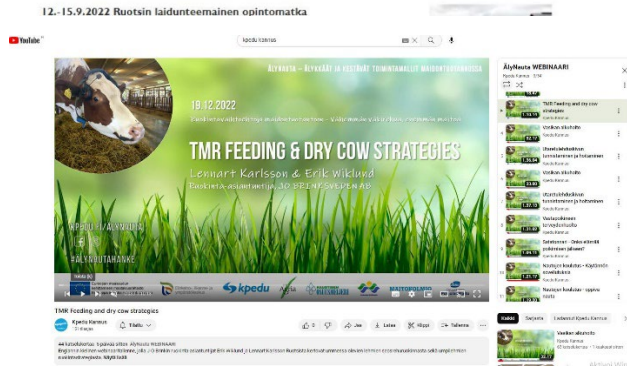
12.-15.9.2022 Ruotsin laidunteemainen opintomatka

YouTube

kpedu karinus

ÄlyNauta WEBINAARI
Kpedu Karinus · 7/14

TMR Feeding and dry cow strategies
Kpedu Karinus

Vasikan alkuhoito
Kpedu Karinus

Vasikan alkuhoito
Kpedu Karinus

Vasikan alkuhoito
Kpedu Karinus

Vastapoikineen lehmän ruokinta
Kpedu Karinus

Sotaharvat - Onko elämää poikimisen jälkeen?
Kpedu Karinus

Nautojen kuljetus - Käytännön sovelluksia
Kpedu Karinus

Nautojen kuljetus - sujuva lastaus
Kpedu Karinus

ÄLYNAUTA – ÄLYKKÄÄT JA KESTÄVÄT TOIMINTAMALLIT NAUDANTUOTANNOSSA

19.12.2022

TMR FEEDING & DRY COW STRATEGIES

Lennart Karlsson & Erik Wiklund

Ruokinta-asiantuntija, JO BRINKSVEDEN AB

#KPEDU #ÄLYNAUTA
#ÄLYNAUTAHANKE

kpedu

TMR Feeding and dry cow strategies

Kpedu Karinus

Tilattu

Jaa

Lataa

Klippi

Tallenna

44 katselukertaa 5 päivää sitten ÄlyNauta WEBINAARI

Kaikki

Sarjasta

Ladannut Kpedu Karinus

Vasikan alkuhoito
Kpedu Karinus
62 katselukertaa · 1 viikko sitten